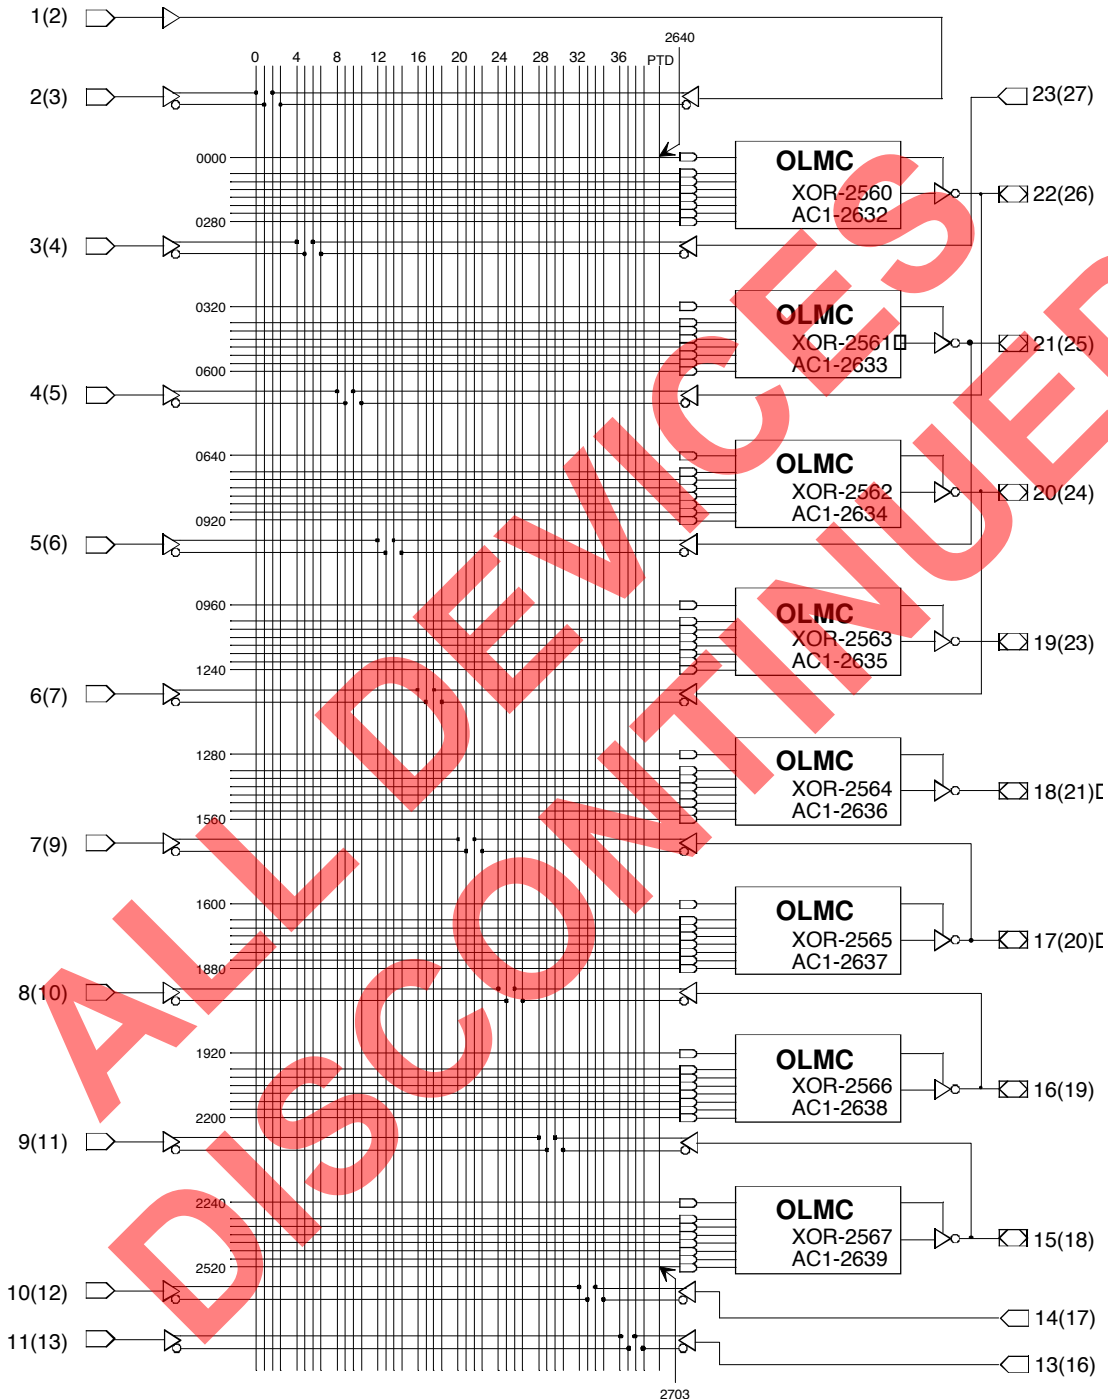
1(2)

2640

0 4 8 12 16 20 24 28 32 36 PTD

2(3)

23(27)

0000

OLMC
XOR-2560
AC1-2632

22(26)

0280

3(4)

0320

OLMC
XOR-2561
AC1-2633

21(25)

0600

4(5)

0640

OLMC
XOR-2562
AC1-2634

20(24)

0920

5(6)

0960

OLMC
XOR-2563
AC1-2635

19(23)

1240

6(7)

1280

OLMC
XOR-2564
AC1-2636

18(21)

1560

7(9)

1600

OLMC
XOR-2565
AC1-2637

17(20)

1880

8(10)

1920

OLMC
XOR-2566
AC1-2638

16(19)

2200

9(11)

2240

OLMC
XOR-2567
AC1-2639

15(18)

2520

10(12)

14(17)

11(13)

13(16)

2703

ALL DEVICES DISCONTINUED